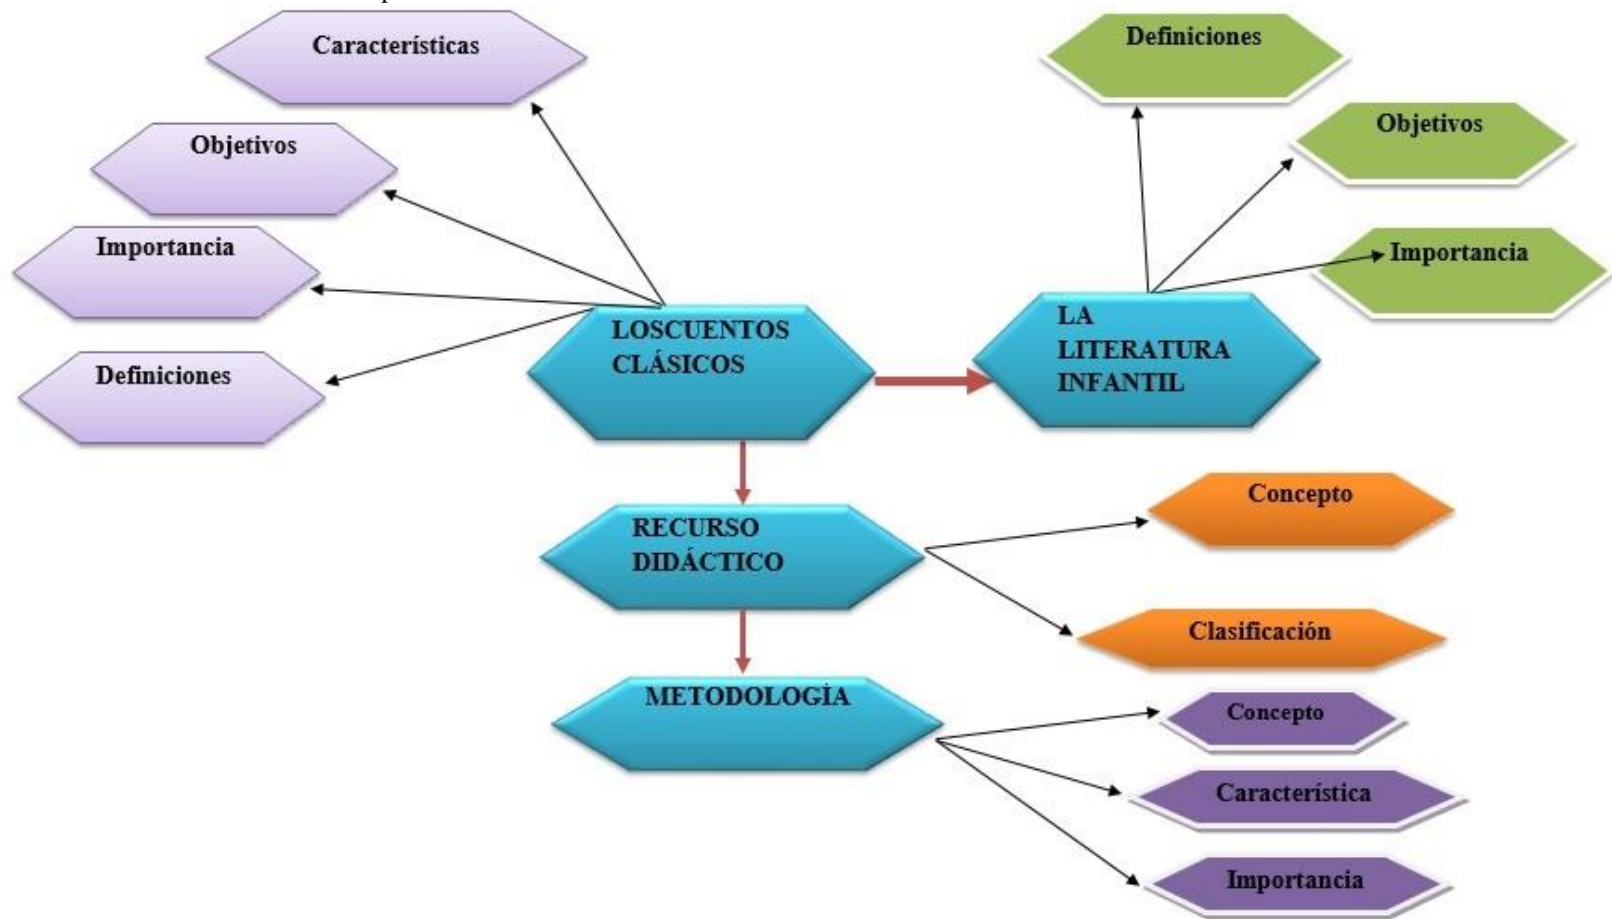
Características

Objetivos

Importancia

Definiciones

LOSCUENTOS CLÁSICOS

Definiciones

Objetivos

Importancia

LA LITERATURA INFANTIL

RECURSO DIDÁCTICO

Concepto

Clasificación

METODOLOGÍA

Concepto

Característica

Importancia